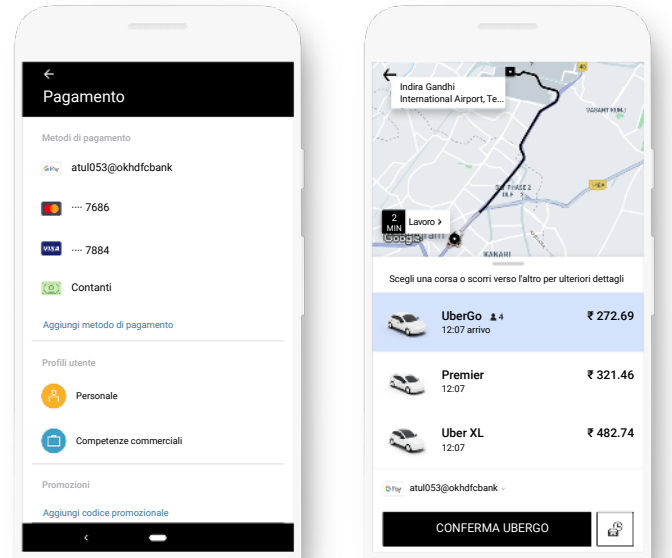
Pagamento

Metodi di pagamento

G Pay atul053@okhdfcbank

···· 7686

VISA ···· 7884

Contanti

Aggiungi metodo di pagamento

Profili utente

Personale

Competenze commerciali

Promozioni

Aggiungi codice promozionale

Indira Gandhi International Airport, Te...

2 MIN

Lavoro

Google

Scegli una corsa o scorri verso l'altro per ulteriori dettagli

UberGo 4
12:07 arrivo
₹ 272.69

Premier
12:07
₹ 321.46

Uber XL
12:07
₹ 482.74

G Pay atul053@okhdfcbank

CONFERMA UBERGO